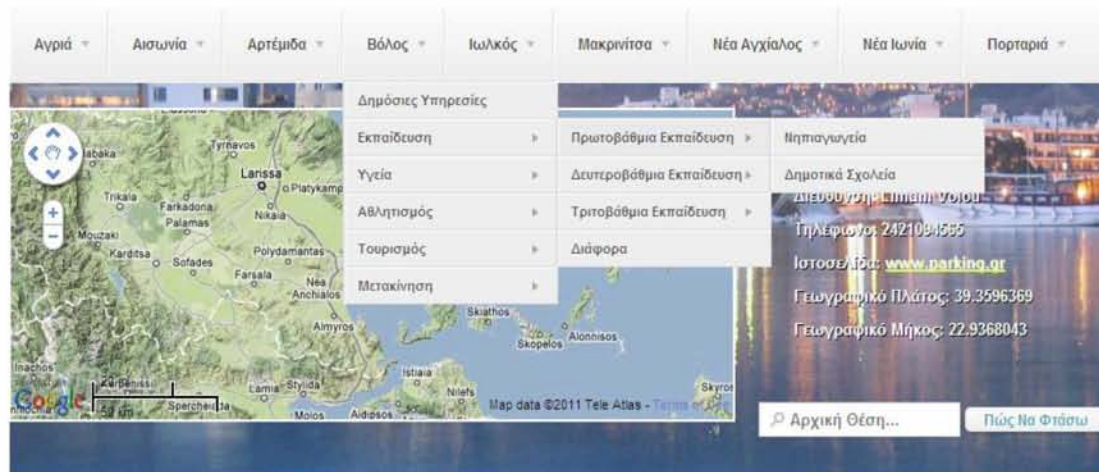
Αγριά Αισωνία Αρτέμιδα Βόλος Ιωλκός Μακρινίτσα Νέα Αγχίαλος Νέα Ιωνία Πορταριά

Δημόσιες Υπηρεσίες
Εκπαίδευση
Υγεία
Αθλητισμός
Τουρισμός
Μετακίνηση

Πρωτοβάθμια Εκπαίδευση
Δευτεροβάθμια Εκπαίδευση
Τριτοβάθμια Εκπαίδευση
Διάφορα

Νηπιαγωγεία
Δημοτικά Σχολεία

Διεύθυνση: Limani Volou
Τηλέφωνο: 2421084565
Ιστοσελίδα: www.parking.gr
Γεωγραφικό Πλάτος: 39.3596369
Γεωγραφικό Μήκος: 22.9368043

Tyrnavos
Larissa
Platykamp
Trikala
Farkadona
Palamas
Nikaia
Mouzaki
Karditsa
Sofades
Polydamantas
Farsala
Nea Anchialos
Almyros
Skiathos
Skopelos
Alonnisos
Istiaia
Nilefs
Skyros
Lamia
Stylida
Spercheiada
Molos
Aidipsos
Inachos
Karpenisi
Google
50 km
Map data ©2011 Tele Atlas - Terms of Use

Αρχική Θέση...
Πώς Να Φτάσω